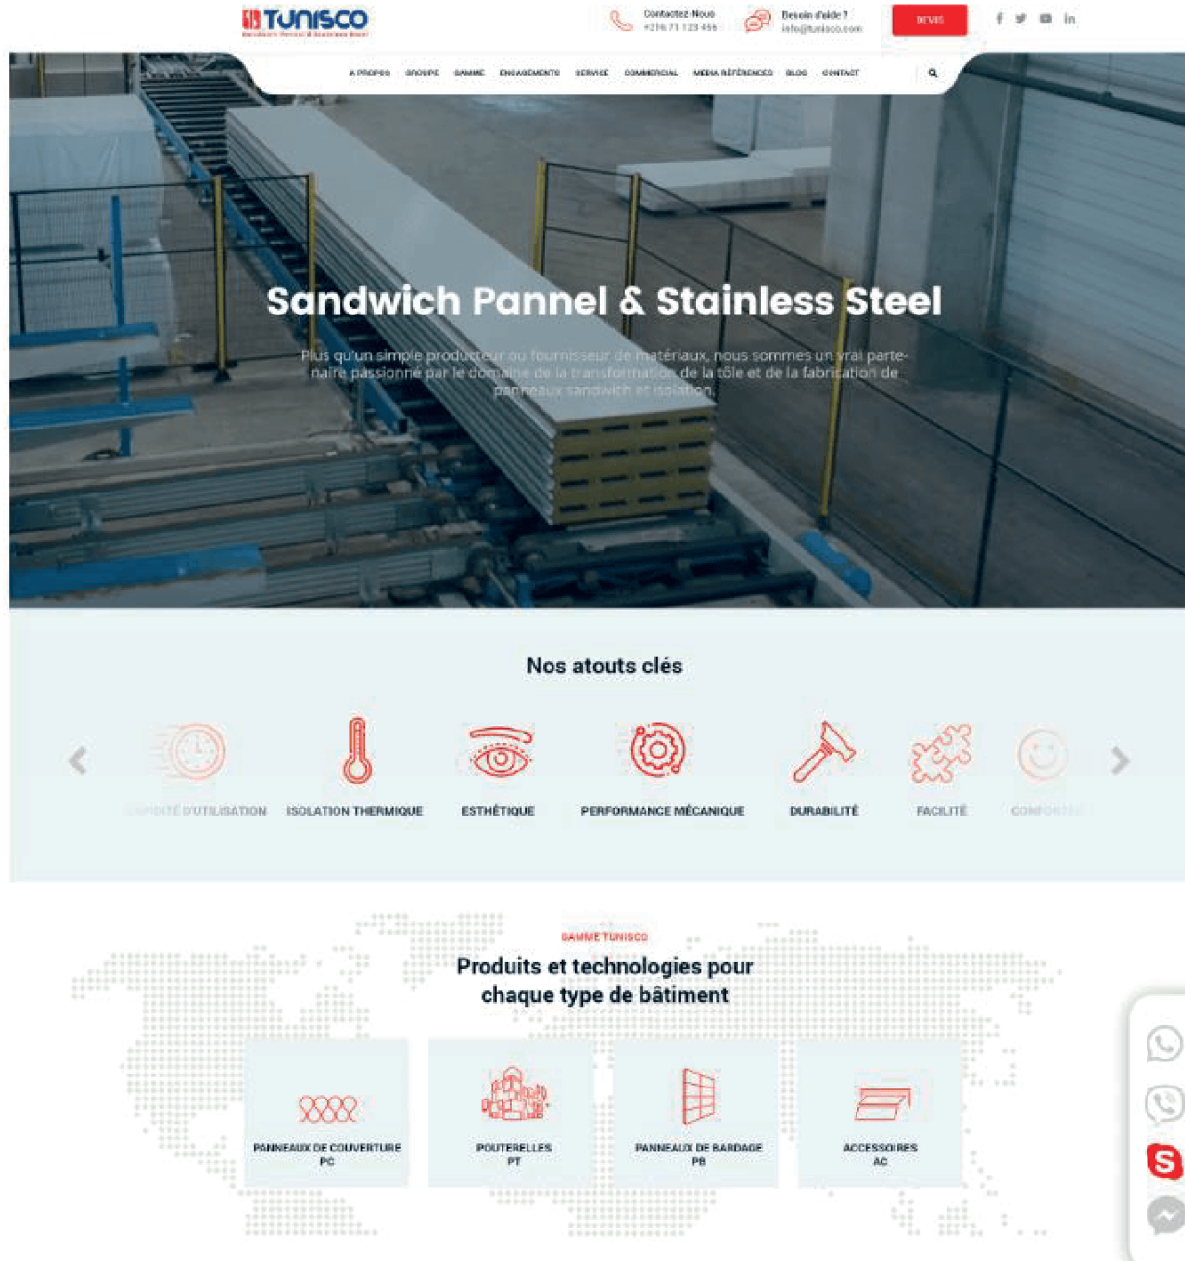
TUNISCO
Sandwich Pannel & Stainless Steel

Contactez-Nous
+216 71 123 456

Besoin d'aide ?
info@tunisco.com

DEVIS

A PROPOS GROUPE GAMME ENGAGEMENTS SERVICE COMMERCIAL MEDIA RÉFÉRENCES BLOG CONTACT

Sandwich Pannel & Stainless Steel

Plus qu'un simple producteur ou fournisseur de matériaux, nous sommes un vrai partenaire passionné par le domaine de la transformation de la tôle et de la fabrication de panneaux sandwich et isolation.

Nos atouts clés

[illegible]DITÉ D'UTILISATION
ISOLATION THERMIQUE
ESTHÉTIQUE
PERFORMANCE MÉCANIQUE
DURABILITÉ
FACILITÉ
CONFORT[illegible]

GAMME TUNISCO
Produits et technologies pour chaque type de bâtiment

PANNEAUX DE COUVERTURE PC
POUTERELLES PT
PANNEAUX DE BARDAGE PB
ACCESSOIRES AC